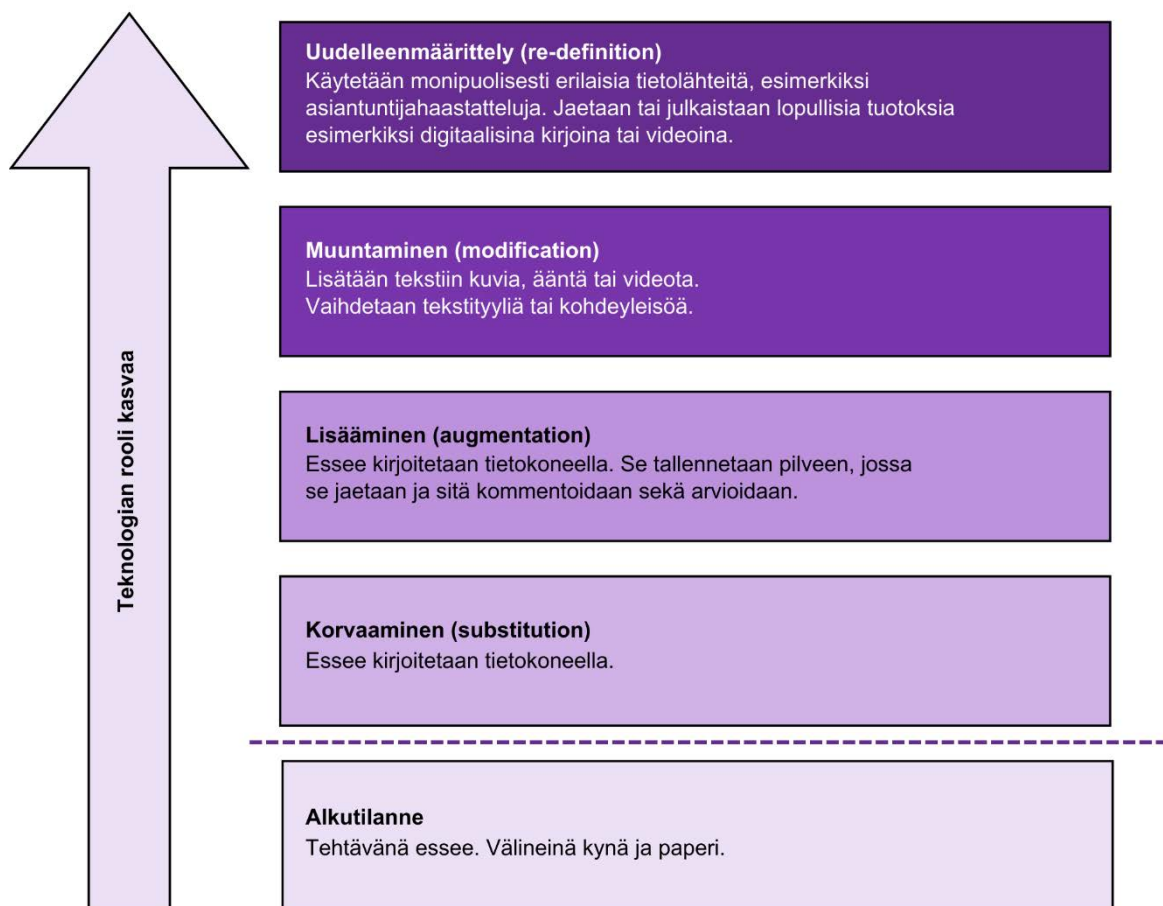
Teknologian rooli kasvaa

Uudelleenmäärittely (re-definition)
Käytetään monipuolisesti erilaisia tietolähteitä, esimerkiksi asiantuntijahaastatteluja. Jaetaan tai julkaistaan lopullisia tuotoksia esimerkiksi digitaalisina kirjoina tai videoina.

Muuntaminen (modification)
Lisätään tekstiin kuvia, ääntä tai videota.
Vaihdetaan tekstityyliä tai kohdeyleisöä.

Lisääminen (augmentation)
Essee kirjoitetaan tietokoneella. Se tallennetaan pilveen, jossa se jaetaan ja sitä kommentoidaan sekä arvioidaan.

Korvaaminen (substitution)
Essee kirjoitetaan tietokoneella.

Alkutilanne
Tehtävänä essee. Välineinä kynä ja paperi.